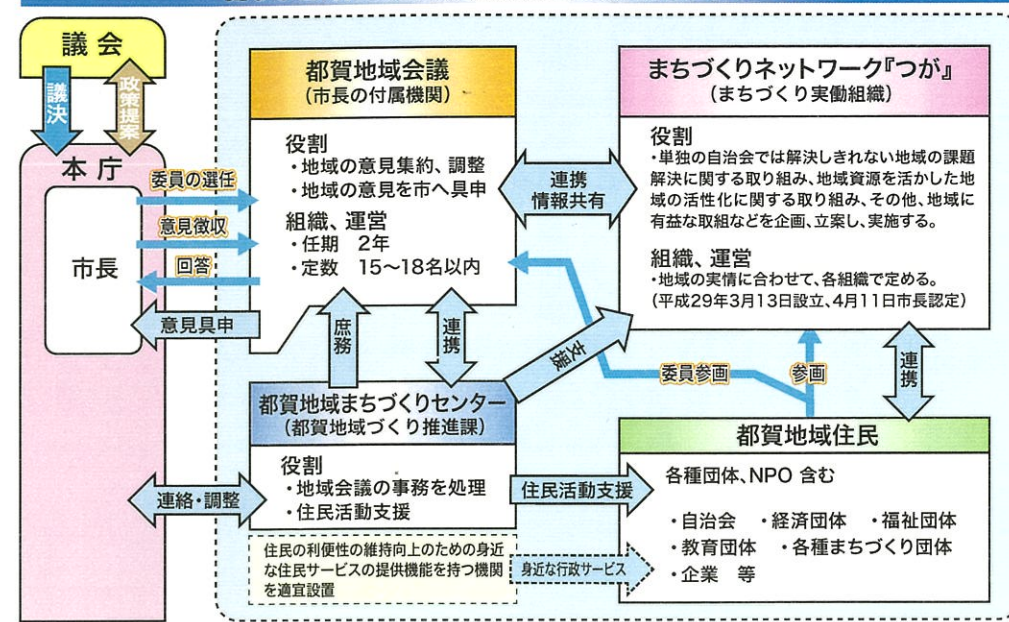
議会

議決

政策提案

本庁

市長

委員の選任

意見徴収

回答

意見具申

連絡・調整

都賀地域会議
(市長の付属機関)

役割
・地域の意見集約、調整
・地域の意見を市へ具申

組織、運営
・任期　2年
・定数　15～18名以内

連携
情報共有

まちづくりネットワーク『つが』
(まちづくり実働組織)

役割
・単独の自治会では解決しきれない地域の課題解決に関する取り組み、地域資源を活かした地域の活性化に関する取り組み、その他、地域に有益な取組などを企画、立案し、実施する。

組織、運営
・地域の実情に合わせて、各組織で定める。
(平成29年3月13日設立、4月11日市長認定)

庶務

連携

支援

委員参画

参画

連携

都賀地域まちづくりセンター
(都賀地域づくり推進課)

役割
・地域会議の事務を処理
・住民活動支援

住民活動支援

都賀地域住民

各種団体、NPO 含む

・自治会　・経済団体　・福祉団体
・教育団体　・各種まちづくり団体
・企業　等

住民の利便性の維持向上のための身近な住民サービスの提供機能を持つ機関を適宜設置

身近な行政サービス